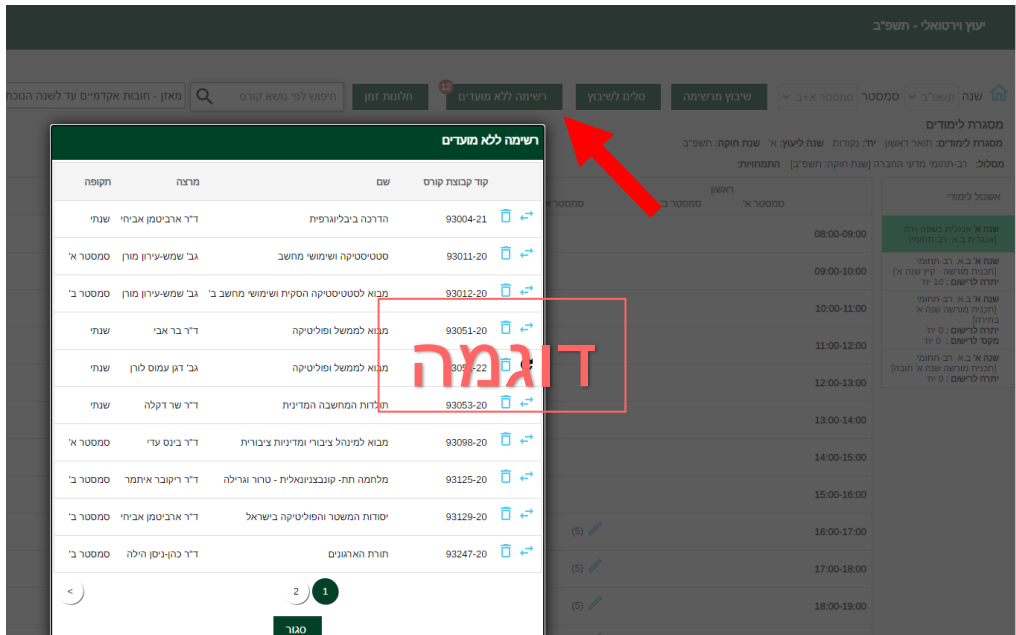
יעוץ וירטואלי - תשפ"ב

שנה תשפ"ב סמסטר סמסטר א+ב שיבוץ מרשימה סלים לשיבוץ רשימה ללא מועדים 12 חלופות זמן חיפוש לפי נושא קורס מאזן - חובות אקדמיים עד לשנה הנוכ

מסגרת לימודים
מסגרת לימודים: תואר ראשון יח': נקודות שנה לייעוץ: א' שנת חוקה: תשפ"ב
מסלול: רב-תחומי מדעי החברה [שנת חוקה: תשפ"ב] התמחויות:

אשכול לימודי

שנה א' אנגלית בצפה יח' [אנגלית ב.א. רב-תחומי]
שנה א' ב.א. רב-תחומי [תכנית מורשה : קיץ שנה א'] יתרה לרישום : 10 יח'
שנה א' ב.א. רב-תחומי [תכנית מורשה שנה א' בחירה] יתרה לרישום : 0 יח' מקס' לרישום : 0 יח'
שנה א' ב.א. רב-תחומי [תכנית מורשה שנה א' חובה] יתרה לרישום : 0 יח'

ראשון
סמסטר א' סמסטר ב'

08:00-09:00
09:00-10:00
10:00-11:00
11:00-12:00
12:00-13:00
13:00-14:00
14:00-15:00
15:00-16:00
16:00-17:00 (5)
17:00-18:00 (5)
18:00-19:00 (5)

רשימה ללא מועדים

| קוד קבוצת קורס | שם | מרצה | תקופה |
|---|---|---|---|
| 93004-21 | הדרכה ביבליוגרפית | ד"ר ארביטמן אביחי | שנתי |
| 93011-20 | סטטיסטיקה ושימושי מחשב | גב' שמש-עירון מורן | סמסטר א' |
| 93012-20 | מבוא לסטטיסטיקה הסקית ושימושי מחשב ב' | גב' שמש-עירון מורן | סמסטר ב' |
| 93051-20 | מבוא לממשל ופוליטיקה | ד"ר בר אבי | שנתי |
| 9305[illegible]-22 | מבוא לממשל ופוליטיקה | גב' דגן עמוס לורן | שנתי |
| 93053-20 | תולדות המחשבה המדינית | ד"ר שר דקלה | שנתי |
| 93098-20 | מבוא למינהל ציבורי ומדיניות ציבורית | ד"ר בינס עדי | סמסטר א' |
| 93125-20 | מלחמה תת- קונבצנויונאלית - טרור וגרילה | ד"ר ריקובר איתמר | סמסטר ב' |
| 93129-20 | יסודות המשטר והפוליטיקה בישראל | ד"ר ארביטמן אביחי | סמסטר ב' |
| 93247-20 | תורת הארגונים | ד"ר כהן-ניסן הילה | סמסטר ב' |

1 2 >

סגור

דוגמה